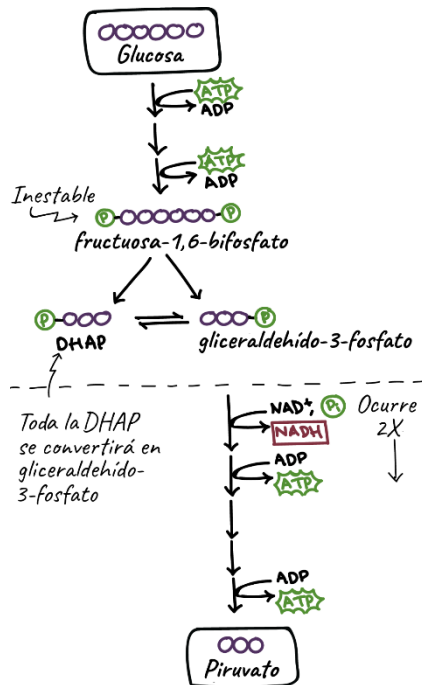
Glucosa

ATP
ADP

ATP
ADP

Inestable

P P

fructuosa-1,6-bifosfato

P P

DHAP

gliceraldehído-3-fosfato

Toda la DHAP se convertirá en gliceraldehído-3-fosfato

NAD$^+$, P

NADH

Ocurre 2X

ADP
ATP

ADP
ATP

Piruvato